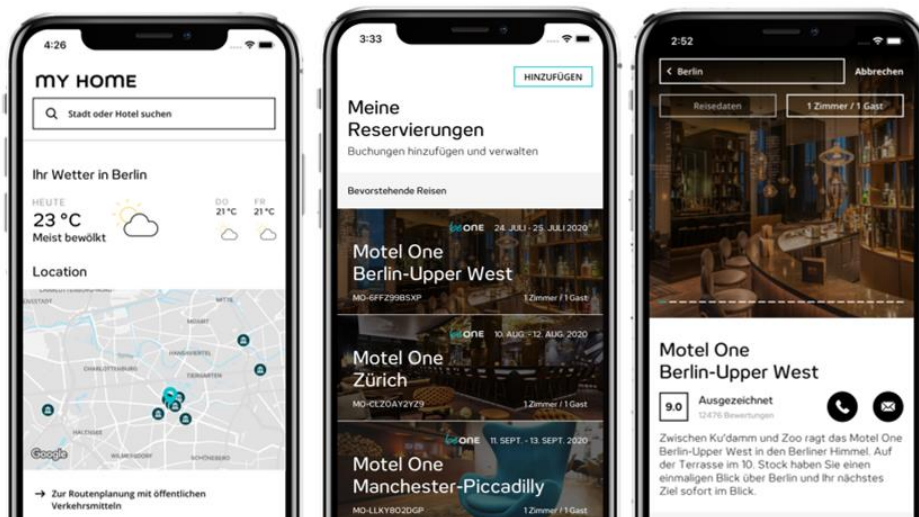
4:26

MY HOME

Stadt oder Hotel suchen

Ihr Wetter in Berlin

HEUTE
23 °C
Meist bewölkt

DO
21 °C

FR
21 °C

Location

CHARLOTTENBURG
TIERGARTEN
HANSAVIERTEL
WILMERSDORF
SCHÖNEBERG
HALENSEE

Google

→ Zur Routenplanung mit öffentlichen Verkehrsmitteln

3:33

HINZUFÜGEN

Meine Reservierungen
Buchungen hinzufügen und verwalten

Bevorstehende Reisen

ONE 24. JULI - 25. JULI 2020
Motel One Berlin-Upper West
MO-6FFZ99BSXP
1 Zimmer / 1 Gast

ONE 10. AUG. - 12. AUG. 2020
Motel One Zürich
MO-CLZOAY2YZ9
1 Zimmer / 1 Gast

ONE 11. SEPT. - 13. SEPT. 2020
Motel One Manchester-Piccadilly
MO-LLKY8O2DGP
1 Zimmer / 1 Gast

2:52

< Berlin
Abbrechen

Reisedaten
1 Zimmer / 1 Gast

Motel One Berlin-Upper West

9.0
Ausgezeichnet
12476 Bewertungen

Zwischen Ku'damm und Zoo ragt das Motel One Berlin-Upper West in den Berliner Himmel. Auf der Terrasse im 10. Stock haben Sie einen einmaligen Blick über Berlin und Ihr nächstes Ziel sofort im Blick.